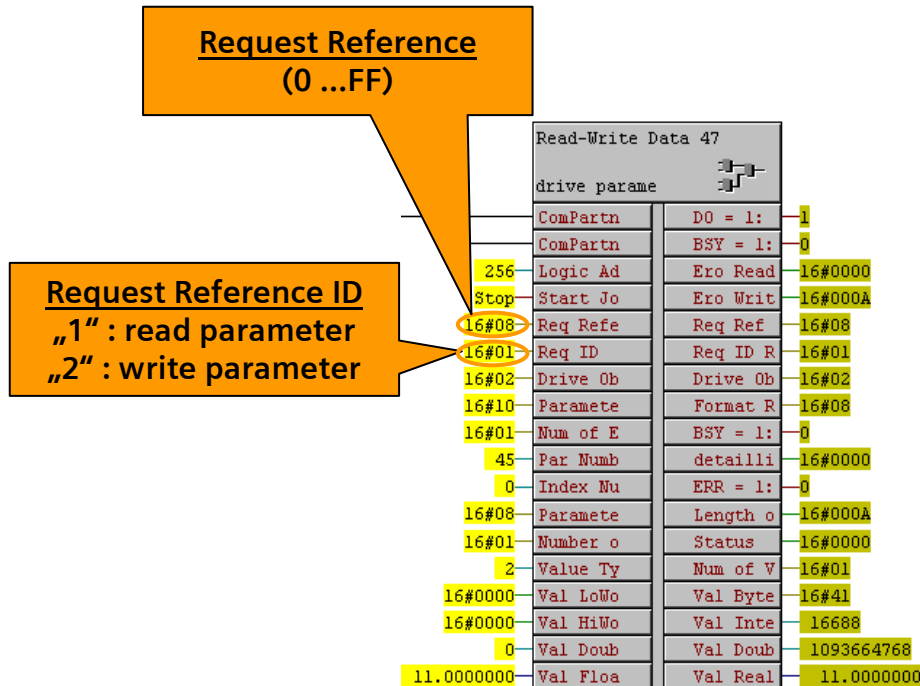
Request Reference
(0 ...FF)

Request Reference ID
„1“ : read parameter
„2“ : write parameter

Read-Write Data 47
drive parame

| Input value | Input | Output | Output value |
|---|---|---|---|
| | ComPartn | DO = 1: | 1 |
| | ComPartn | BSY = 1: | 0 |
| 256 | Logic Ad | Ero Read | 16#0000 |
| Stop | Start Jo | Ero Writ | 16#000A |
| 16#08 | Req Refe | Req Ref | 16#08 |
| 16#01 | Req ID | Req ID R | 16#01 |
| 16#02 | Drive Ob | Drive Ob | 16#02 |
| 16#10 | Paramete | Format R | 16#08 |
| 16#01 | Num of E | BSY = 1: | 0 |
| 45 | Par Numb | detailli | 16#0000 |
| 0 | Index Nu | ERR = 1: | 0 |
| 16#08 | Paramete | Length o | 16#000A |
| 16#01 | Number o | Status | 16#0000 |
| 2 | Value Ty | Num of V | 16#01 |
| 16#0000 | Val LoWo | Val Byte | 16#41 |
| 16#0000 | Val HiWo | Val Inte | 16688 |
| 0 | Val Doub | Val Doub | 1093664768 |
| 11.0000000 | Val Floa | Val Real | 11.0000000 |